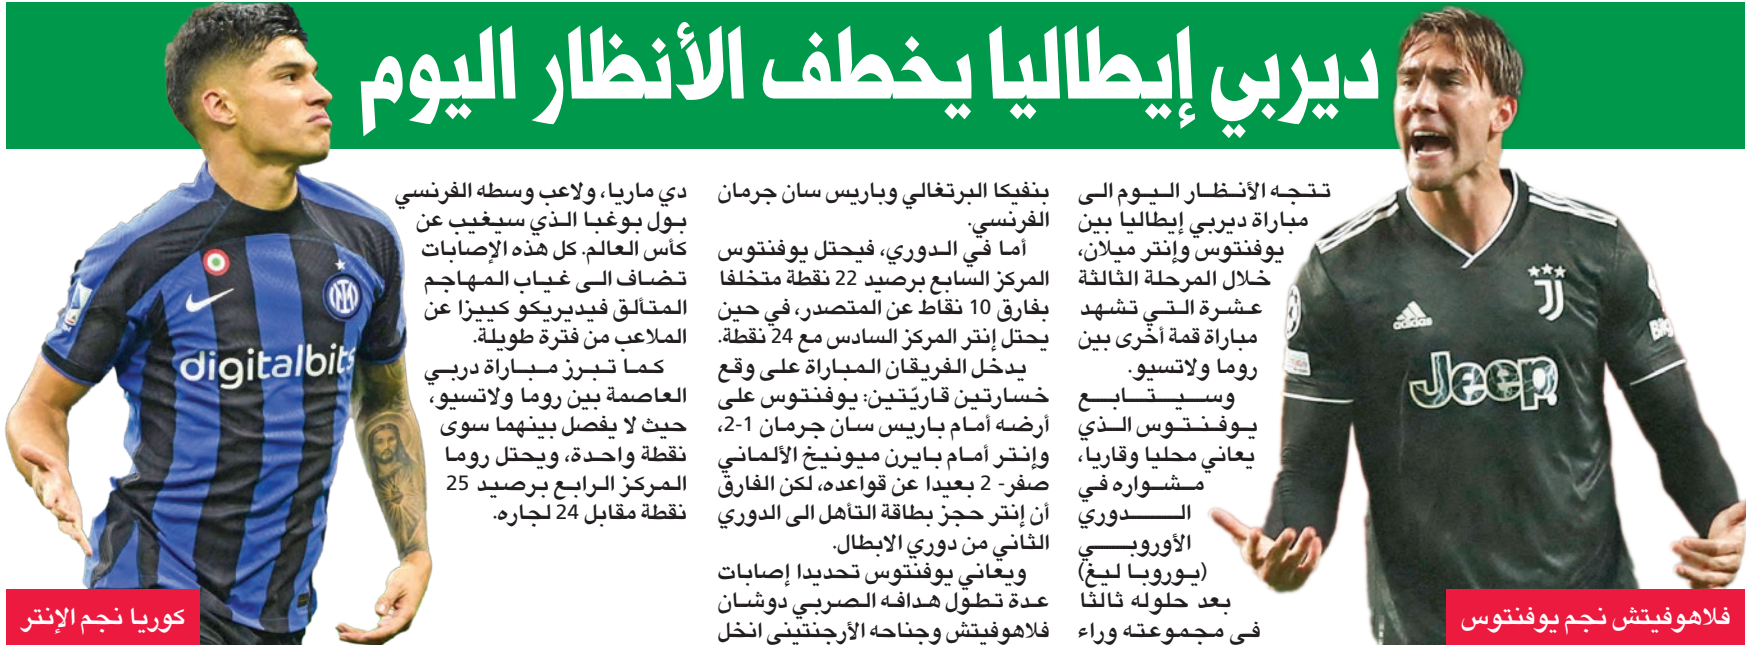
ديربي إيطاليا يخطف الأنظار اليوم

تتجه الأنظار اليوم الى مباراة ديربي إيطاليا بين يوفنتوس وإنتر ميلان، خلال المرحلة الثالثة عشرة التي تشهد مباراة قمة أخرى بين روما ولاتسيو.

وسيتابع يوفنتوس الذي يعاني محليا وقاريا، مشواره في الدوري الأوروبي (يوروبا ليغ) بعد حلوله ثالثا في مجموعته وراء

بنفيكا البرتغالي وباريس سان جرمان الفرنسي.

أما في الدوري، فيحتل يوفنتوس المركز السابع برصيد 22 نقطة متخلفا بفارق 10 نقاط عن المتصدر، في حين يحتل إنتر المركز السادس مع 24 نقطة.

يدخل الفريقان المباراة على وقع خسارتين قاريّتين: يوفنتوس على أرضه أمام باريس سان جرمان 1-2، وإنتر أمام بايرن ميونيخ الألماني صفر- 2 بعيدا عن قواعده، لكن الفارق أن إنتر حجز بطاقة التأهل الى الدور الثاني من دوري الابطال.

ويعاني يوفنتوس تحديدا إصابات عدة تطول هدافه الصربي دوشان فلاهوفيتش وجناحه الأرجنتيني انخل

دي ماريا، ولاعب وسطه الفرنسي بول بوغبا الذي سيغيب عن كأس العالم. كل هذه الإصابات تضاف الى غياب المهاجم المتألق فيديريكو كييزا عن الملاعب من فترة طويلة.

كما تبرز مباراة دربي العاصمة بين روما ولاتسيو، حيث لا يفصل بينهما سوى نقطة واحدة، ويحتل روما المركز الرابع برصيد 25 نقطة مقابل 24 لجاره.

كوريا نجم الإنتر

فلاهوفيتش نجم يوفنتوس

digitalbits

Jeep